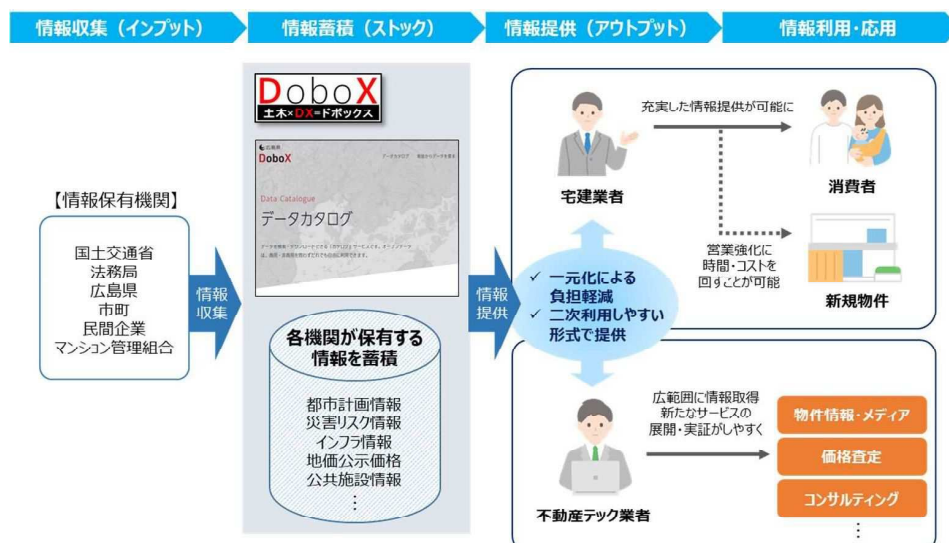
情報収集（インプット） 情報蓄積（ストック） 情報提供（アウトプット） 情報利用・応用

DoboX
土木×DX=ドボックス

広島県
DoboX
データカタログ 地図からデータを探す
Data Catalogue
データカタログ
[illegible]

【情報保有機関】

国土交通省
法務局
広島県
市町
民間企業
マンション管理組合

情報収集

各機関が保有する情報を蓄積

都市計画情報
災害リスク情報
インフラ情報
地価公示価格
公共施設情報
⋮

情報提供

✓ 一元化による負担軽減
✓ 二次利用しやすい形式で提供

宅建業者

充実した情報提供が可能に

消費者

営業強化に時間・コストを回すことが可能

新規物件

不動産テック業者

広範囲に情報取得
新たなサービスの展開・実証がしやすく

物件情報・メディア
価格査定
コンサルティング
⋮